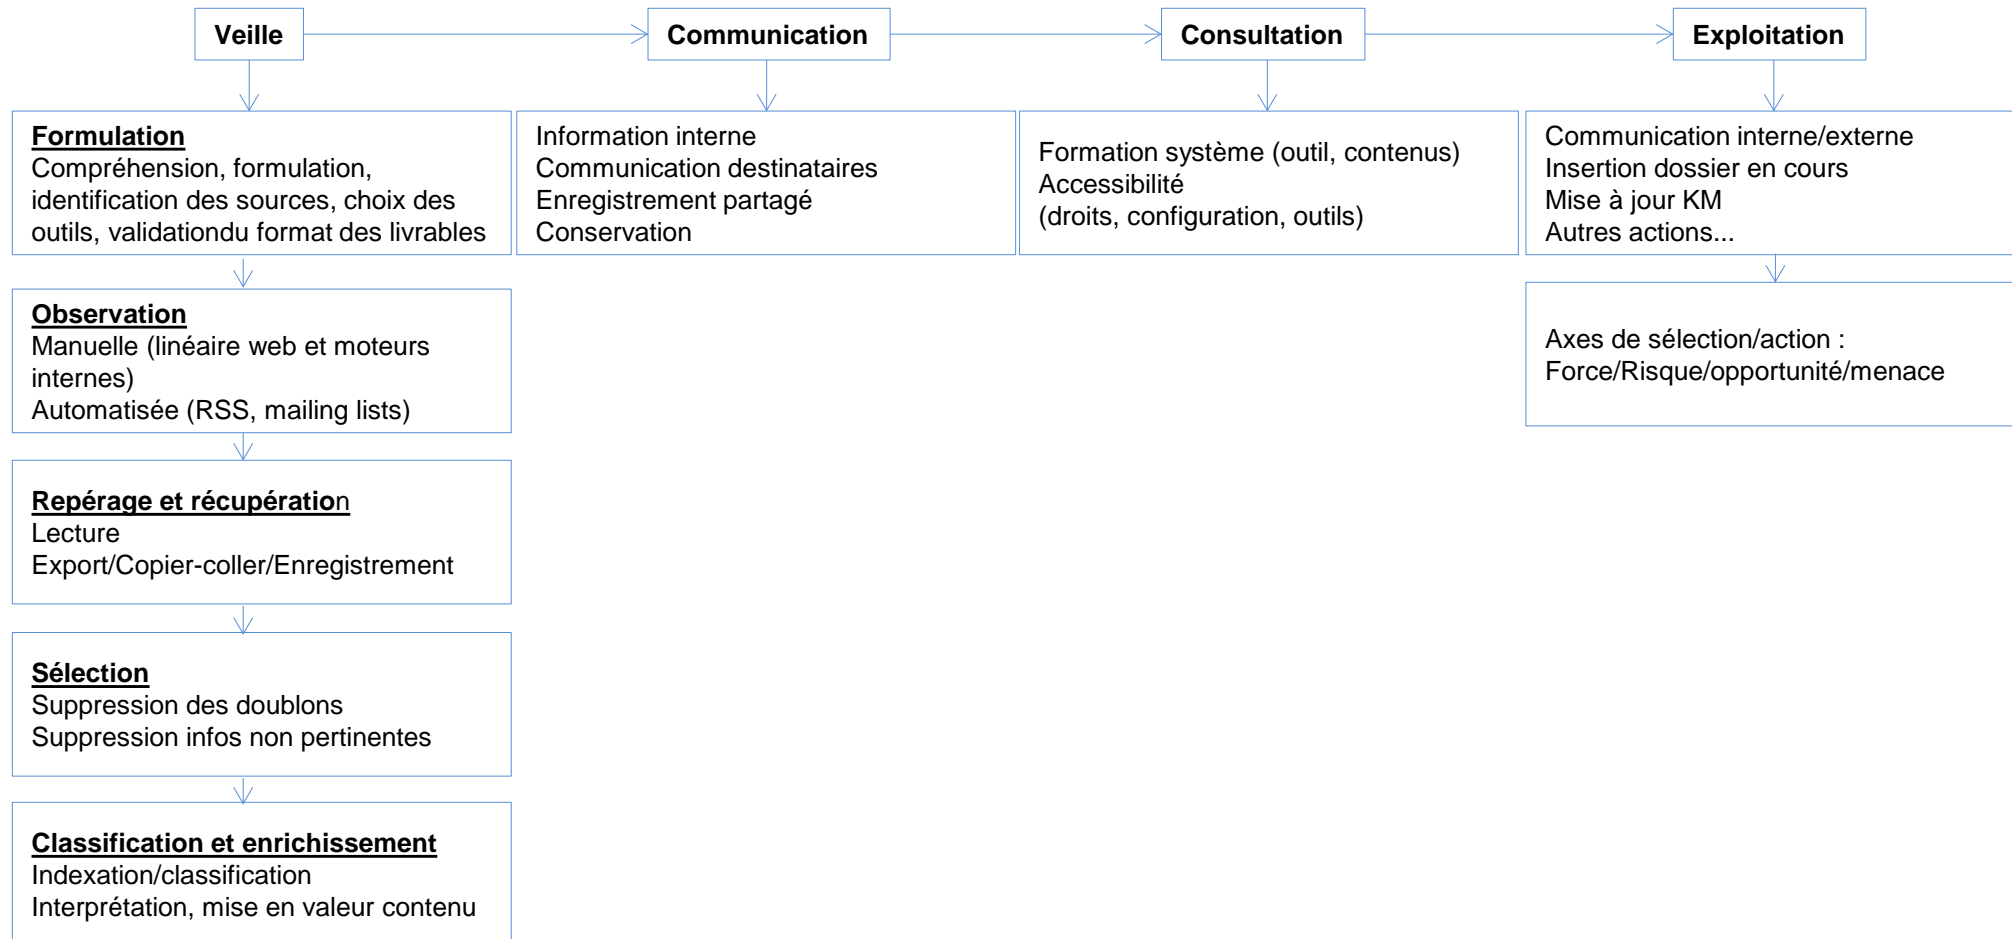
Veille

Communication

Consultation

Exploitation

Formulation
Compréhension, formulation, identification des sources, choix des outils, validationdu format des livrables

Observation
Manuelle (linéaire web et moteurs internes)
Automatisée (RSS, mailing lists)

Repérage et récupération
Lecture
Export/Copier-coller/Enregistrement

Sélection
Suppression des doublons
Suppression infos non pertinentes

Classification et enrichissement
Indexation/classification
Interprétation, mise en valeur contenu

Information interne
Communication destinataires
Enregistrement partagé
Conservation

Formation système (outil, contenus)
Accessibilité
(droits, configuration, outils)

Communication interne/externe
Insertion dossier en cours
Mise à jour KM
Autres actions...

Axes de sélection/action :
Force/Risque/opportunité/menace